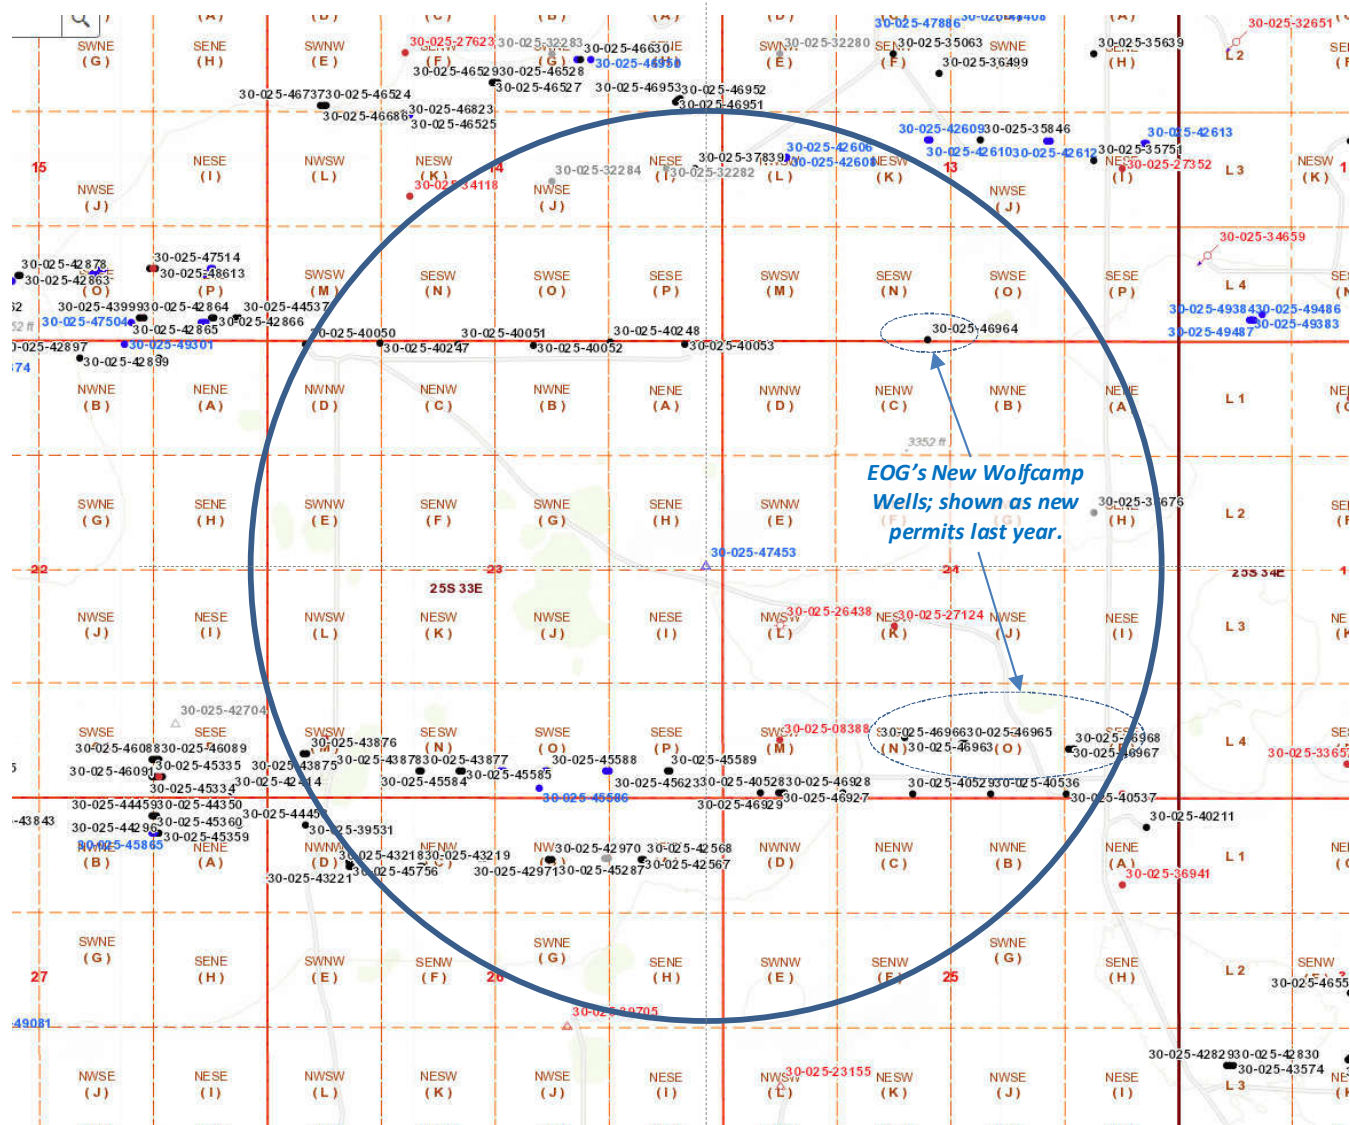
SWNE (G) SENE (H) SWNW (E) 30-025-27623 30-025-32283 30-025-46630 30-025-46529 30-025-46528 30-025-46527 30-025-46953 30-025-46952 30-025-46951 30-025-46737 30-025-46524 30-025-46823 30-025-46686 30-025-46525 30-025-47886 30-025-32280 30-025-35063 30-025-36499 SWNE (E) (F) 30-025-35639 (H) 30-025-32651 L 2

15 NWSE (J) NESE (I) NWSW (L) NESW (K) 30-025-34118 14 30-025-32284 NWSE (J) NESE 30-025-32282 30-025-37839 (L) 30-025-42606 30-025-42608 NESW (K) 13 30-025-42609 30-025-35846 30-025-42610 30-025-42612 30-025-35751 30-025-42613 30-025-27352 NWSE (J) L 3 NESW (K)

30-025-42878 30-025-47514 30-025-42863 30-025-48613 (O) (P) SWSW (M) 30-025-43999 30-025-42864 30-025-44537 30-025-47504 30-025-42865 30-025-42866 30-025-49301 30-025-42897 30-025-42899 SESW (N) SWSE (O) SESE (P) SWSW (M) SESW (N) SWSE (O) SESE (P) 30-025-34659 L 4 30-025-49384 30-025-49486 30-025-49383 30-025-49487 30-025-40050 30-025-40051 30-025-40248 30-025-40247 30-025-40052 30-025-40053 30-025-46964

NWNE (B) NENE (A) NWNW (D) NENW (C) NWNE (B) NENE (A) NWNW (D) NENW (C) NWNE (B) NENE (A) L 1 3352 ft

EOG's New Wolfcamp Wells; shown as new permits last year.

SWNE (G) SENE (H) SWNW (E) SENW (F) SWNE (G) SENE (H) SWNW (E) 30-025-47453 30-025-3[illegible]676 (H) L 2

22 23 25S 33E 24 25S 34E

NWSE (J) NESE (I) NWSW (L) NESW (K) NWSE (J) NESE (I) NWSW 30-025-26438 (L) NESW 30-025-27124 (K) NWSE (J) NESE (I) L 3

30-025-42704 SWSE SESE SWSW 30-025-43876 30-025-46088 30-025-46089 30-025-46091 30-025-45335 30-025-43875 30-025-45334 30-025-42414 30-025-43878 30-025-43877 30-025-45584 30-025-45585 SESW (N) SWSE (O) 30-025-45588 30-025-45586 SESE (P) 30-025-45589 30-025-45623 30-025-40528 30-025-46928 30-025-46929 30-025-46927 SWSW 30-025-08388 (M) 30-025-46966 30-025-46965 (N) 30-025-46963 (O) 30-025-46968 30-025-46967 30-025-40529 30-025-40536 30-025-40537 L 4 30-025-33657

30-025-44459 30-025-44350 30-025-44296 30-025-45360 30-025-45359 30-025-45865 30-025-44457 30-025-39531 (B) NENE (A) NWNW (D) 30-025-43218 30-025-43219 30-025-45756 30-025-43221 30-025-42971 30-025-42970 30-025-42568 30-025-45287 30-025-42567 NWNW (D) NENW (C) NWNE (B) NENE (A) 30-025-40211 30-025-36941 L 1 -43843

SWNE (G) SENE (H) SWNW (E) SENW (F) SWNE (G) SENE (H) SWNW (E) SENW (F) SWNE (G) SENE (H) L 2 SENW 30-025-4655

27 26 25 30-025-20705 49081

NWSE (J) NESE (I) NWSW (L) NESW (K) NWSE (J) NESE (I) NWSW 30-025-23155 (L) NESW (K) NWSE (J) NESE (I) 30-025-42829 30-025-42830 30-025-43574 L 3